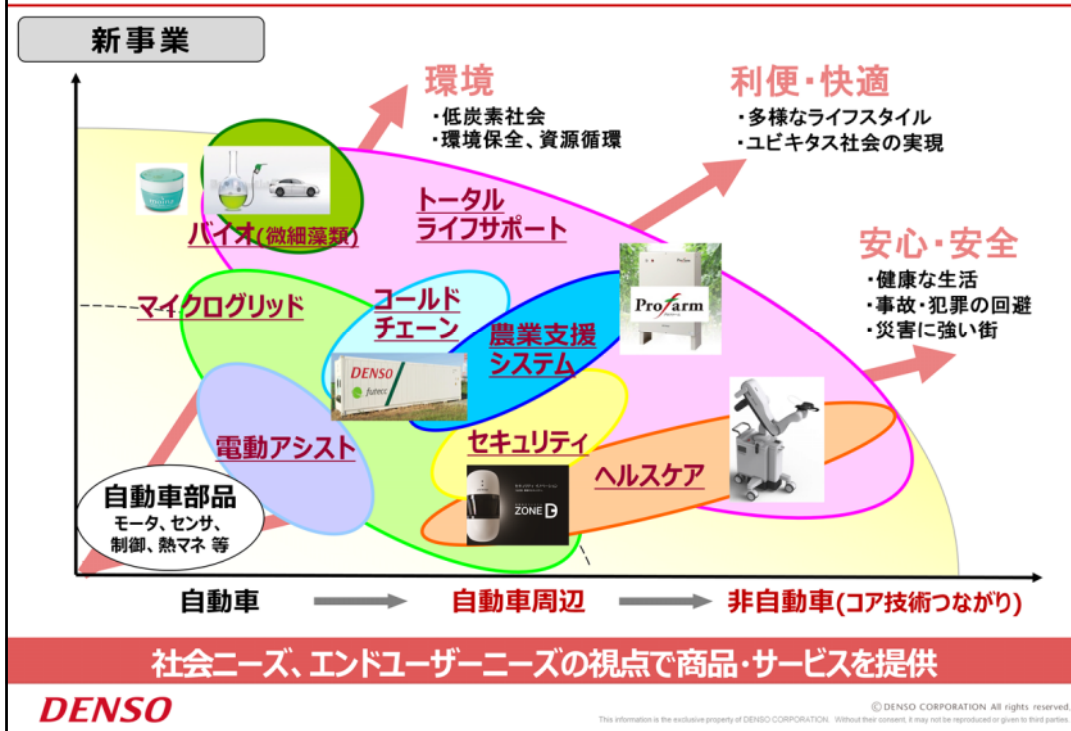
新事業

環境
・低炭素社会
・環境保全、資源循環

利便・快適
・多様なライフスタイル
・ユビキタス社会の実現

安心・安全
・健康な生活
・事故・犯罪の回避
・災害に強い街

バイオ(微細藻類)

トータル
ライフサポート

マイクログリッド

コールド
チェーン

DENSO
futecc

農業支援
システム

Profarm

電動アシスト

セキュリティ

ZONE D

ヘルスケア

自動車部品
モータ、センサ、
制御、熱マネ 等

自動車

自動車周辺

非自動車(コア技術つながり)

社会ニーズ、エンドユーザーニーズの視点で商品・サービスを提供

DENSO

© DENSO CORPORATION All rights reserved.
This information is the exclusive property of DENSO CORPORATION. Without their consent, it may not be reproduced or given to third parties.